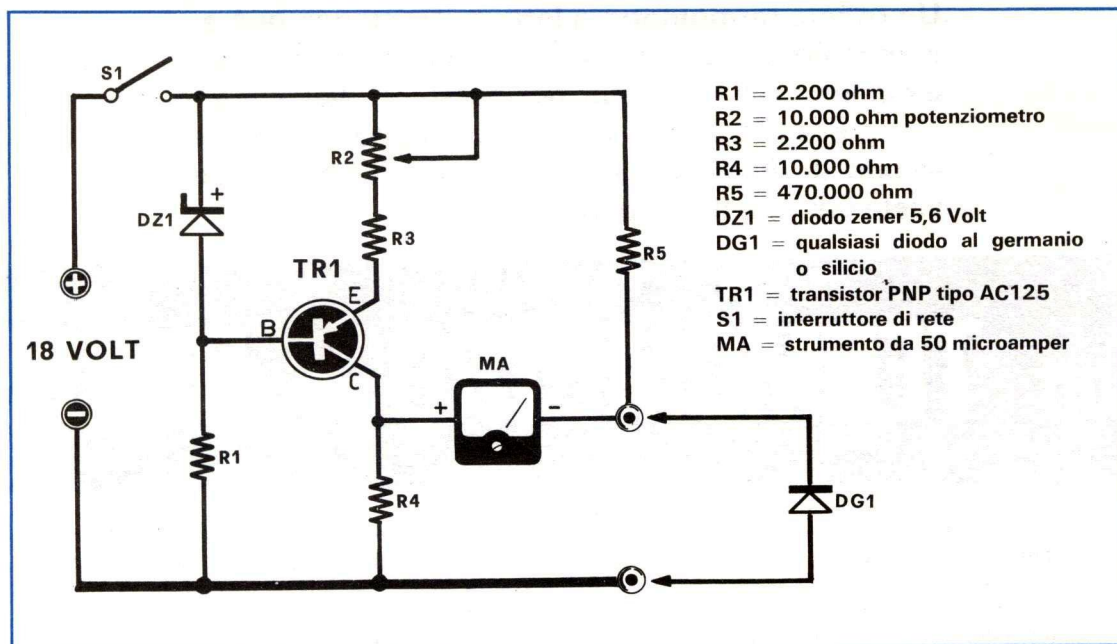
S1
DZ1
+
R2
R3
TR1
E
B
C
18 VOLT
R1
R4
MA
+
–
R5
DG1

R1 = 2.200 ohm
R2 = 10.000 ohm potenziometro
R3 = 2.200 ohm
R4 = 10.000 ohm
R5 = 470.000 ohm
DZ1 = diodo zener 5,6 Volt
DG1 = qualsiasi diodo al germanio o silicio
TR1 = transistor PNP tipo AC125
S1 = interruttore di rete
MA = strumento da 50 microamper